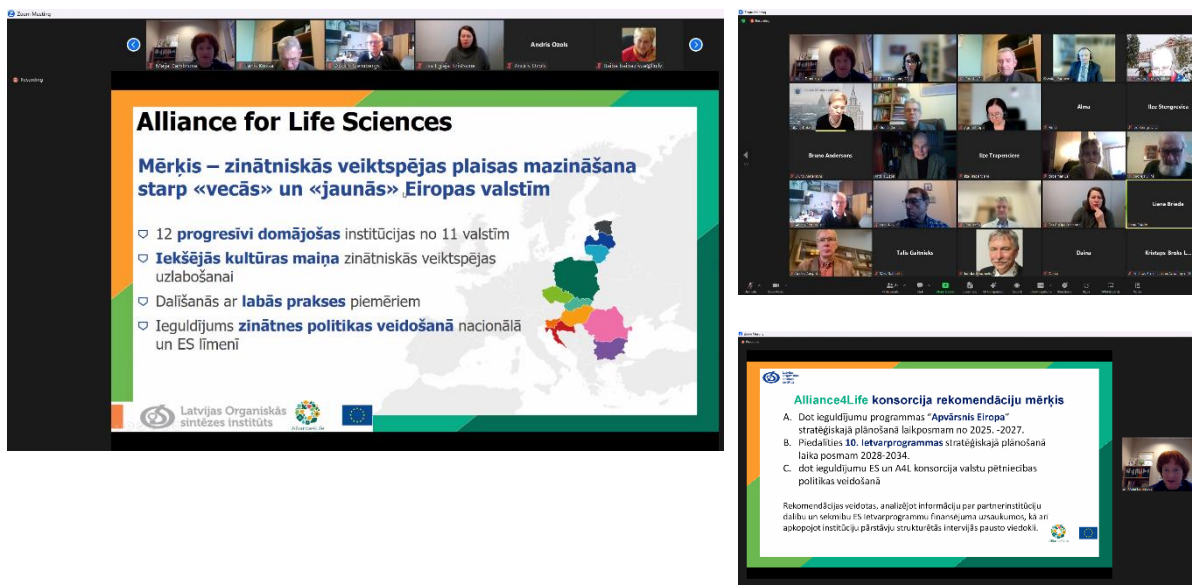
Zoom Meeting

Andris Ozols

Recording

Alliance for Life Sciences

Mērķis – zinātniskās veiktspējas plaisas mazināšana starp «vecās» un «jaunās» Eiropas valstīm

12 progresīvi domājošas institūcijas no 11 valstīm

Iekšējās kultūras maiņa zinātniskās veiktspējas uzlabošanai

Dalīšanās ar labās prakses piemēriem

Ieguldījums zinātnes politikas veidošanā nacionālā un ES līmenī

Latvijas Organiskās sintēzes institūts

Alma

Ilze Stengrevica

Bruno Andersons

Ilze Trapenciere

Liana Briede

Talis Gaitnieks

Daina

Kristaps Brebs L...

Alliance4Life konsorcija rekomendāciju mērķis

A. Dot ieguldījumu programmas "Apvārsnis Eiropa" stratēģiskajā plānošanā laikposmam no 2025. -2027.

B. Piedalīties 10. Ietvarprogrammas stratēģiskajā plānošanā laika posmam 2028-2034.

C. dot ieguldījumu ES un A4L konsorcija valstu pētniecības politikas veidošanā

Rekomendācijas veidotas, analizējot informāciju par partnerinstitūciju dalību un sekmību ES Ietvarprogrammu finansējuma uzsaukumos, kā arī apkopojot institūciju pārstāvju strukturētās intervijās pausto viedokli.